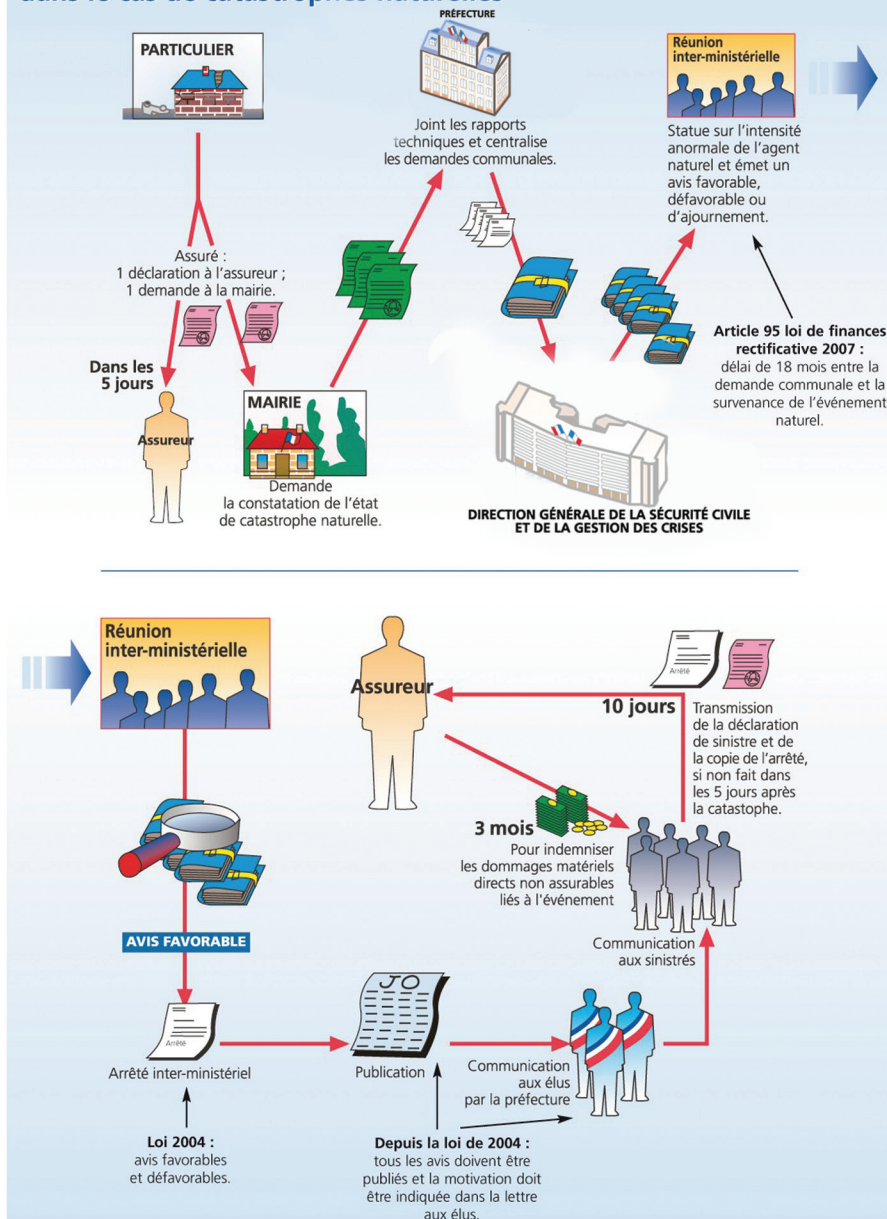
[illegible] de catastrophes naturelles

PARTICULIER

PRÉFECTURE

Joint les rapports techniques et centralise les demandes communales.

Réunion inter-ministérielle

Statue sur l'intensité anormale de l'agent naturel et émet un avis favorable, défavorable ou d'ajournement.

Assuré : 1 déclaration à l'assureur ; 1 demande à la mairie.

Article 95 loi de finances rectificative 2007 : délai de 18 mois entre la demande communale et la survenance de l'événement naturel.

Dans les 5 jours

Assureur

MAIRIE

Demande la constatation de l'état de catastrophe naturelle.

DIRECTION GÉNÉRALE DE LA SÉCURITÉ CIVILE ET DE LA GESTION DES CRISES

Réunion inter-ministérielle

Assureur

Arrêté

10 jours

Transmission de la déclaration de sinistre et de la copie de l'arrêté, si non fait dans les 5 jours après la catastrophe.

3 mois

Pour indemniser les dommages matériels directs non assurables liés à l'événement

AVIS FAVORABLE

Communication aux sinistrés

Arrêté

Arrêté inter-ministériel

JO

Publication

Communication aux élus par la préfecture

Loi 2004 : avis favorables et défavorables.

Depuis la loi de 2004 : tous les avis doivent être publiés et la motivation doit être indiquée dans la lettre aux élus.